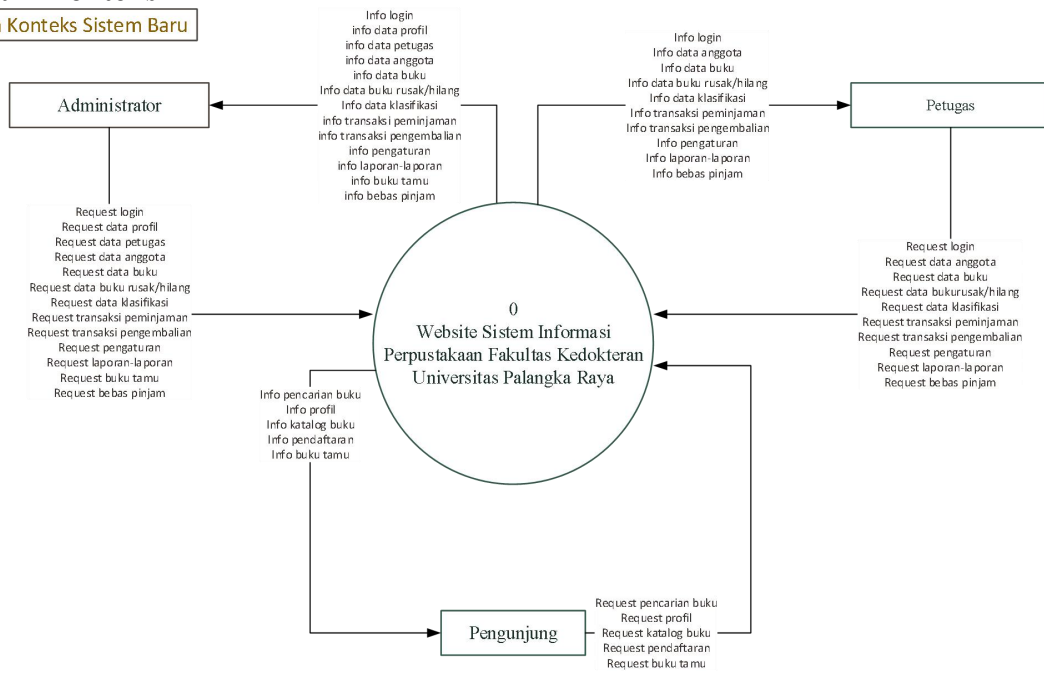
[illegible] Konteks Sistem Baru

Administrator

Info login
info data profil
info data petugas
info data anggota
info data buku
Info data buku rusak/hilang
Info data klasifikasi
info transaksi peminjaman
info transaksi pengembalian
info pengaturan
info laporan-laporan
info buku tamu
info bebas pinjam

Info login
Info data anggota
Info data buku
Info data buku rusak/hilang
Info data klasifikasi
Info transaksi peminjaman
Info transaksi pengembalian
Info pengaturan
Info laporan-laporan
Info bebas pinjam

Petugas

Request login
Request data profil
Request data petugas
Request data anggota
Request data buku
Request data buku rusak/hilang
Request data klasifikasi
Request transaksi peminjaman
Request transaksi pengembalian
Request pengaturan
Request laporan-laporan
Request buku tamu
Request bebas pinjam

0
Website Sistem Informasi Perpustakaan Fakultas Kedokteran Universitas Palangka Raya

Request login
Request data anggota
Request data buku
Request data bukurusak/hilang
Request data klasifikasi
Request transaksi peminjaman
Request transaksi pengembalian
Request pengaturan
Request laporan-laporan
Request bebas pinjam

Info pencarian buku
Info profil
Info katalog buku
Info pendaftaran
Info buku tamu

Pengunjung

Request pencarian buku
Request profil
Request katalog buku
Request pendaftaran
Request buku tamu